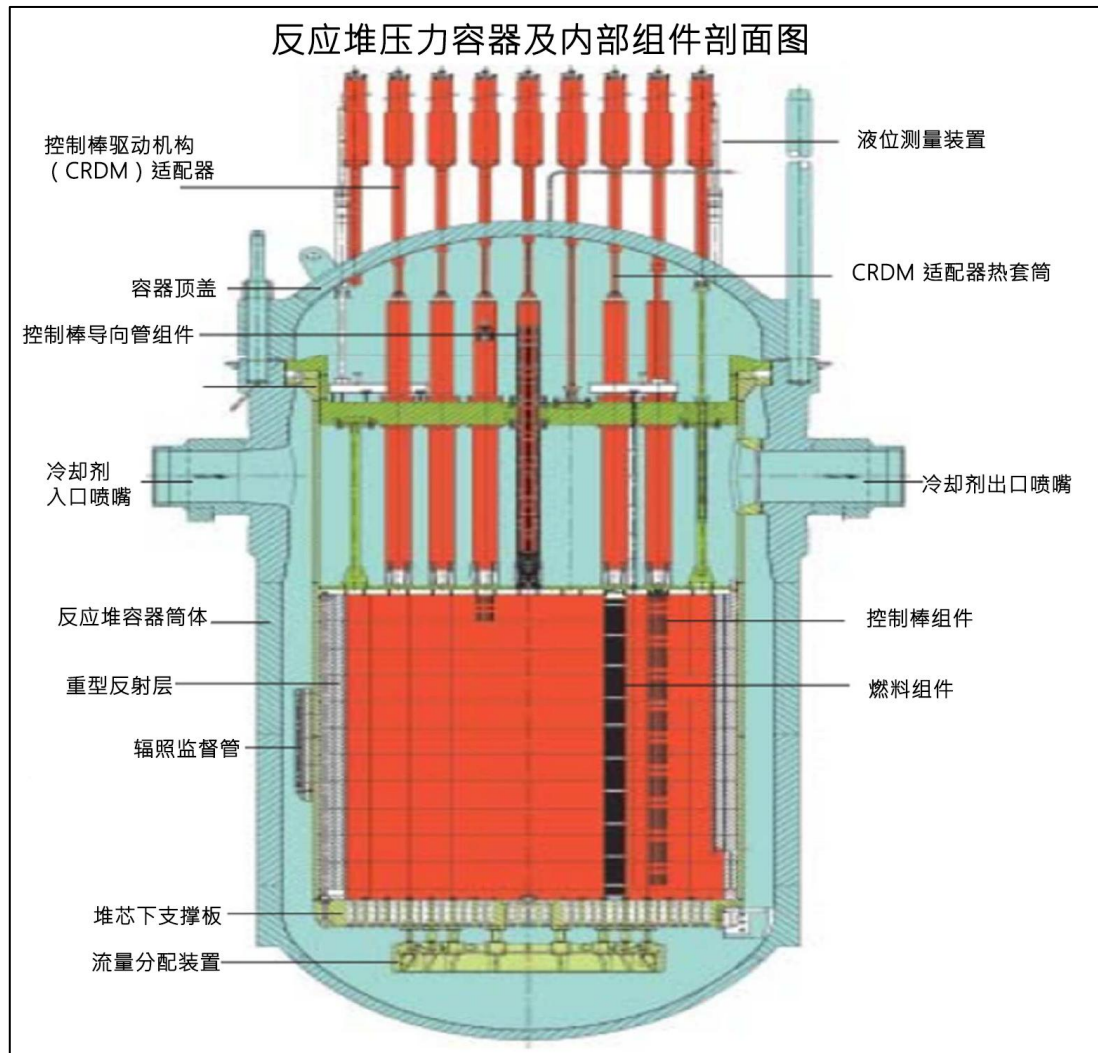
反应堆压力容器及内部组件剖面图

控制棒驱动机构（CRDM）适配器

液位测量装置

容器顶盖

CRDM 适配器热套筒

控制棒导向管组件

冷却剂入口喷嘴

冷却剂出口喷嘴

反应堆容器筒体

控制棒组件

重型反射层

燃料组件

辐照监督管

堆芯下支撑板

流量分配装置